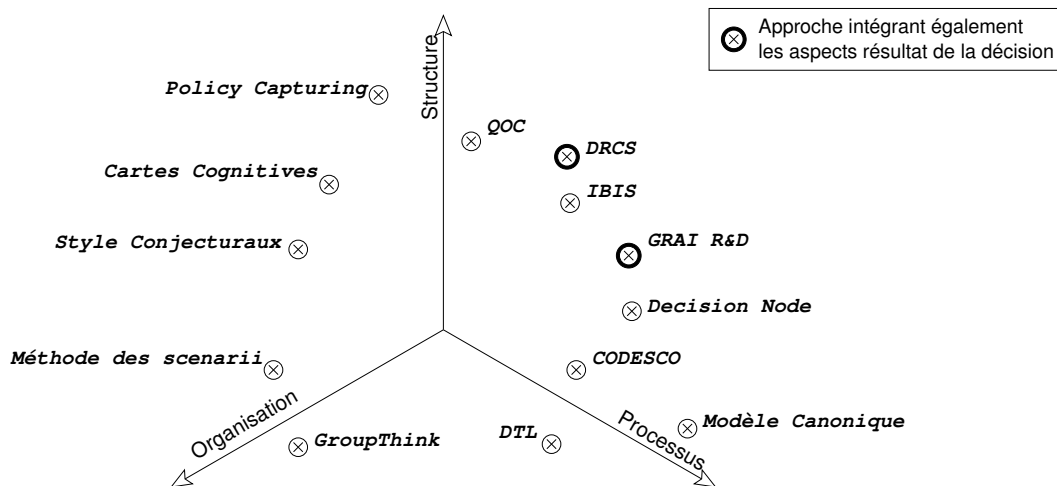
Approche intégrant également les aspects résultat de la décision

Structure

Policy Capturing

QOC

DRCS

Cartes Cognitives

IBIS

Style Conjecturaux

GRAI R&D

Decision Node

Méthode des scenarii

CODESCO

Organisation

Processus

Modèle Canonique

GroupThink

DTL